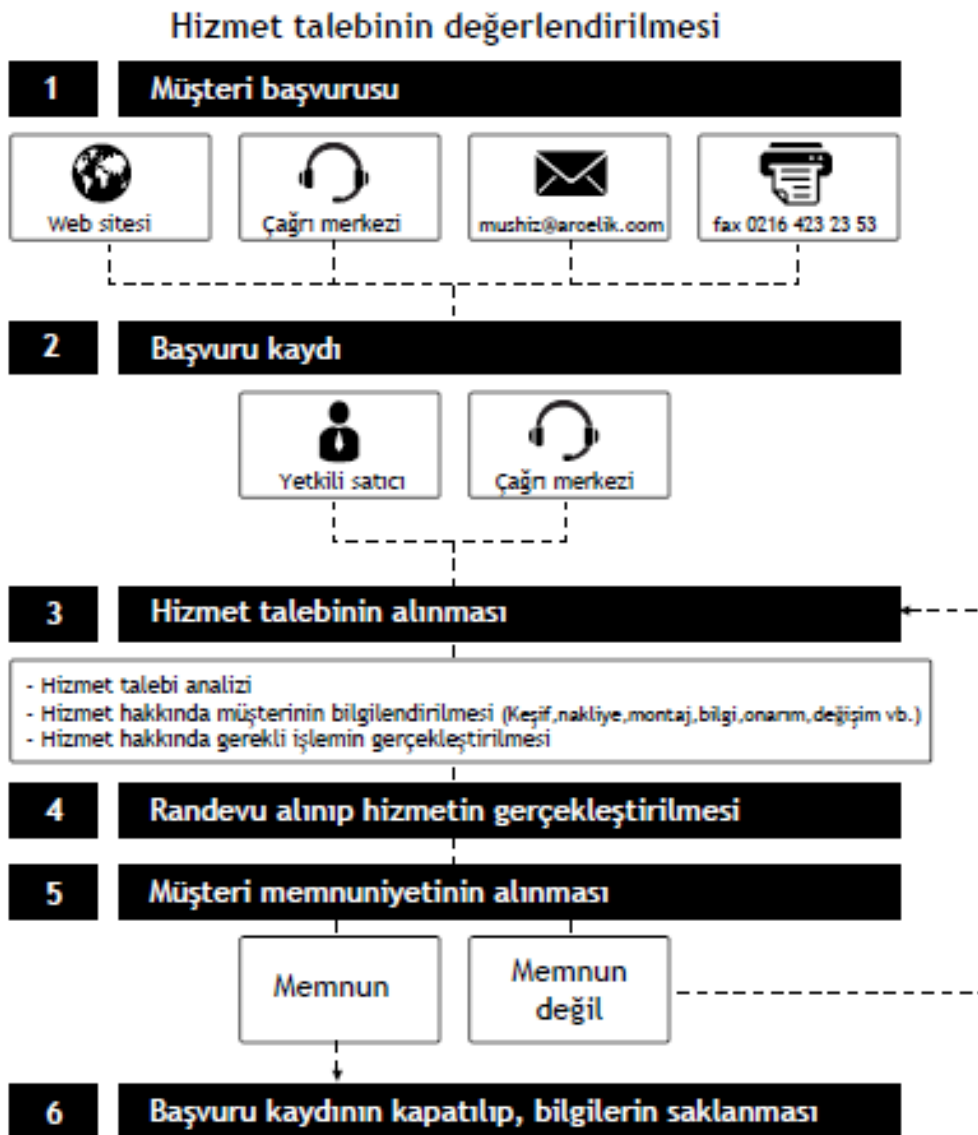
Hizmet talebinin değerlendirilmesi

1 Müşteri başvurusu

Web sitesi

Çağrı merkezi

mushiz@arcelik.com

fax 0216 423 23 53

2 Başvuru kaydı

Yetkili satıcı

Çağrı merkezi

3 Hizmet talebinin alınması

- Hizmet talebi analizi
- Hizmet hakkında müşterinin bilgilendirilmesi (Keşif,nakliye,montaj,bilgi,onarım,değişim vb.)
- Hizmet hakkında gerekli işlemin gerçekleştirilmesi

4 Randevu alınıp hizmetin gerçekleştirilmesi

5 Müşteri memnuniyetinin alınması

Memnun

Memnun değil

6 Başvuru kaydının kapatılıp, bilgilerin saklanması